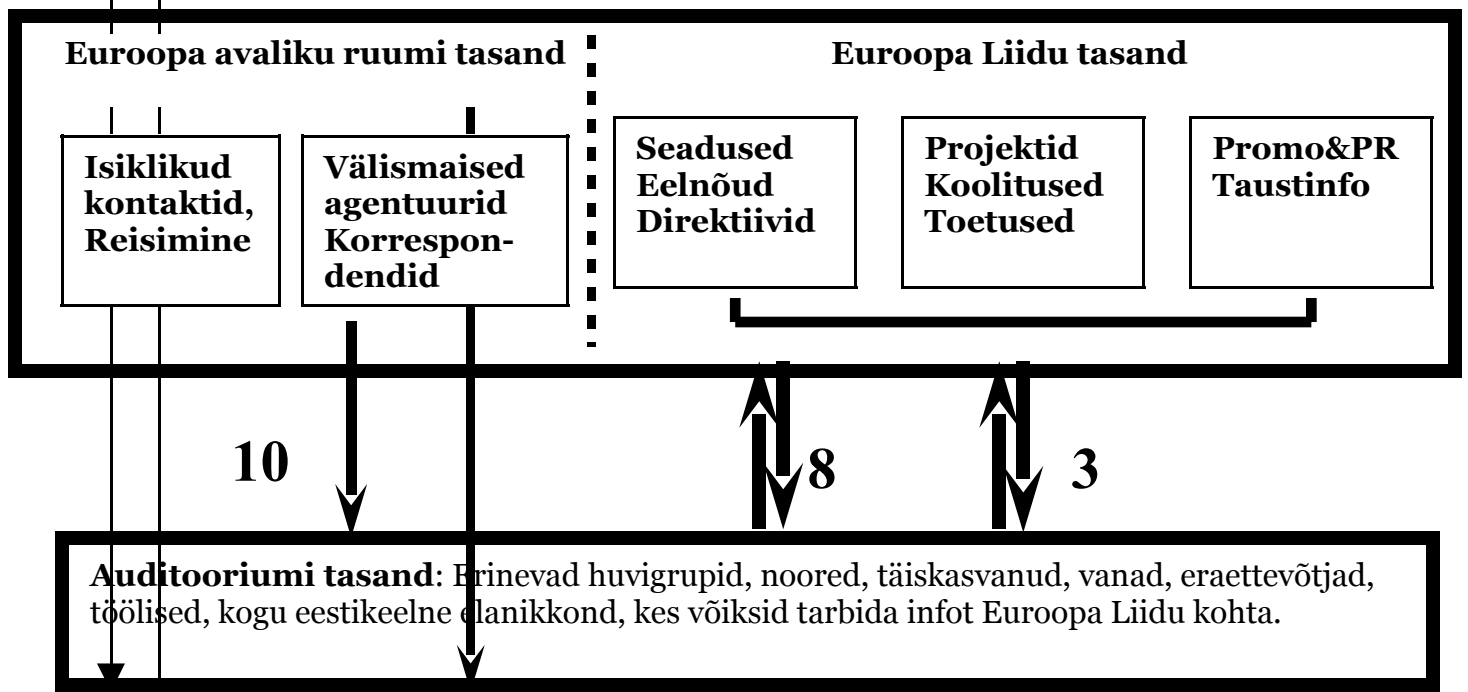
Euroopa avaliku ruumi tasand

Euroopa Liidu tasand

Isiklikud kontaktid, Reisimine

Välismaised agentuurid Korrespondendid

Seadused Eelnõud Direktiivid

Projektid Koolitused Toetused

Promo&PR Taustinfo

10

8

3

**Auditooriumi tasand**: Erinevad huvigrupid, noored, täiskasvanud, vanad, eraettevõtjad, töölised, kogu eestikeelne elanikkond, kes võiksid tarbida infot Euroopa Liidu kohta.